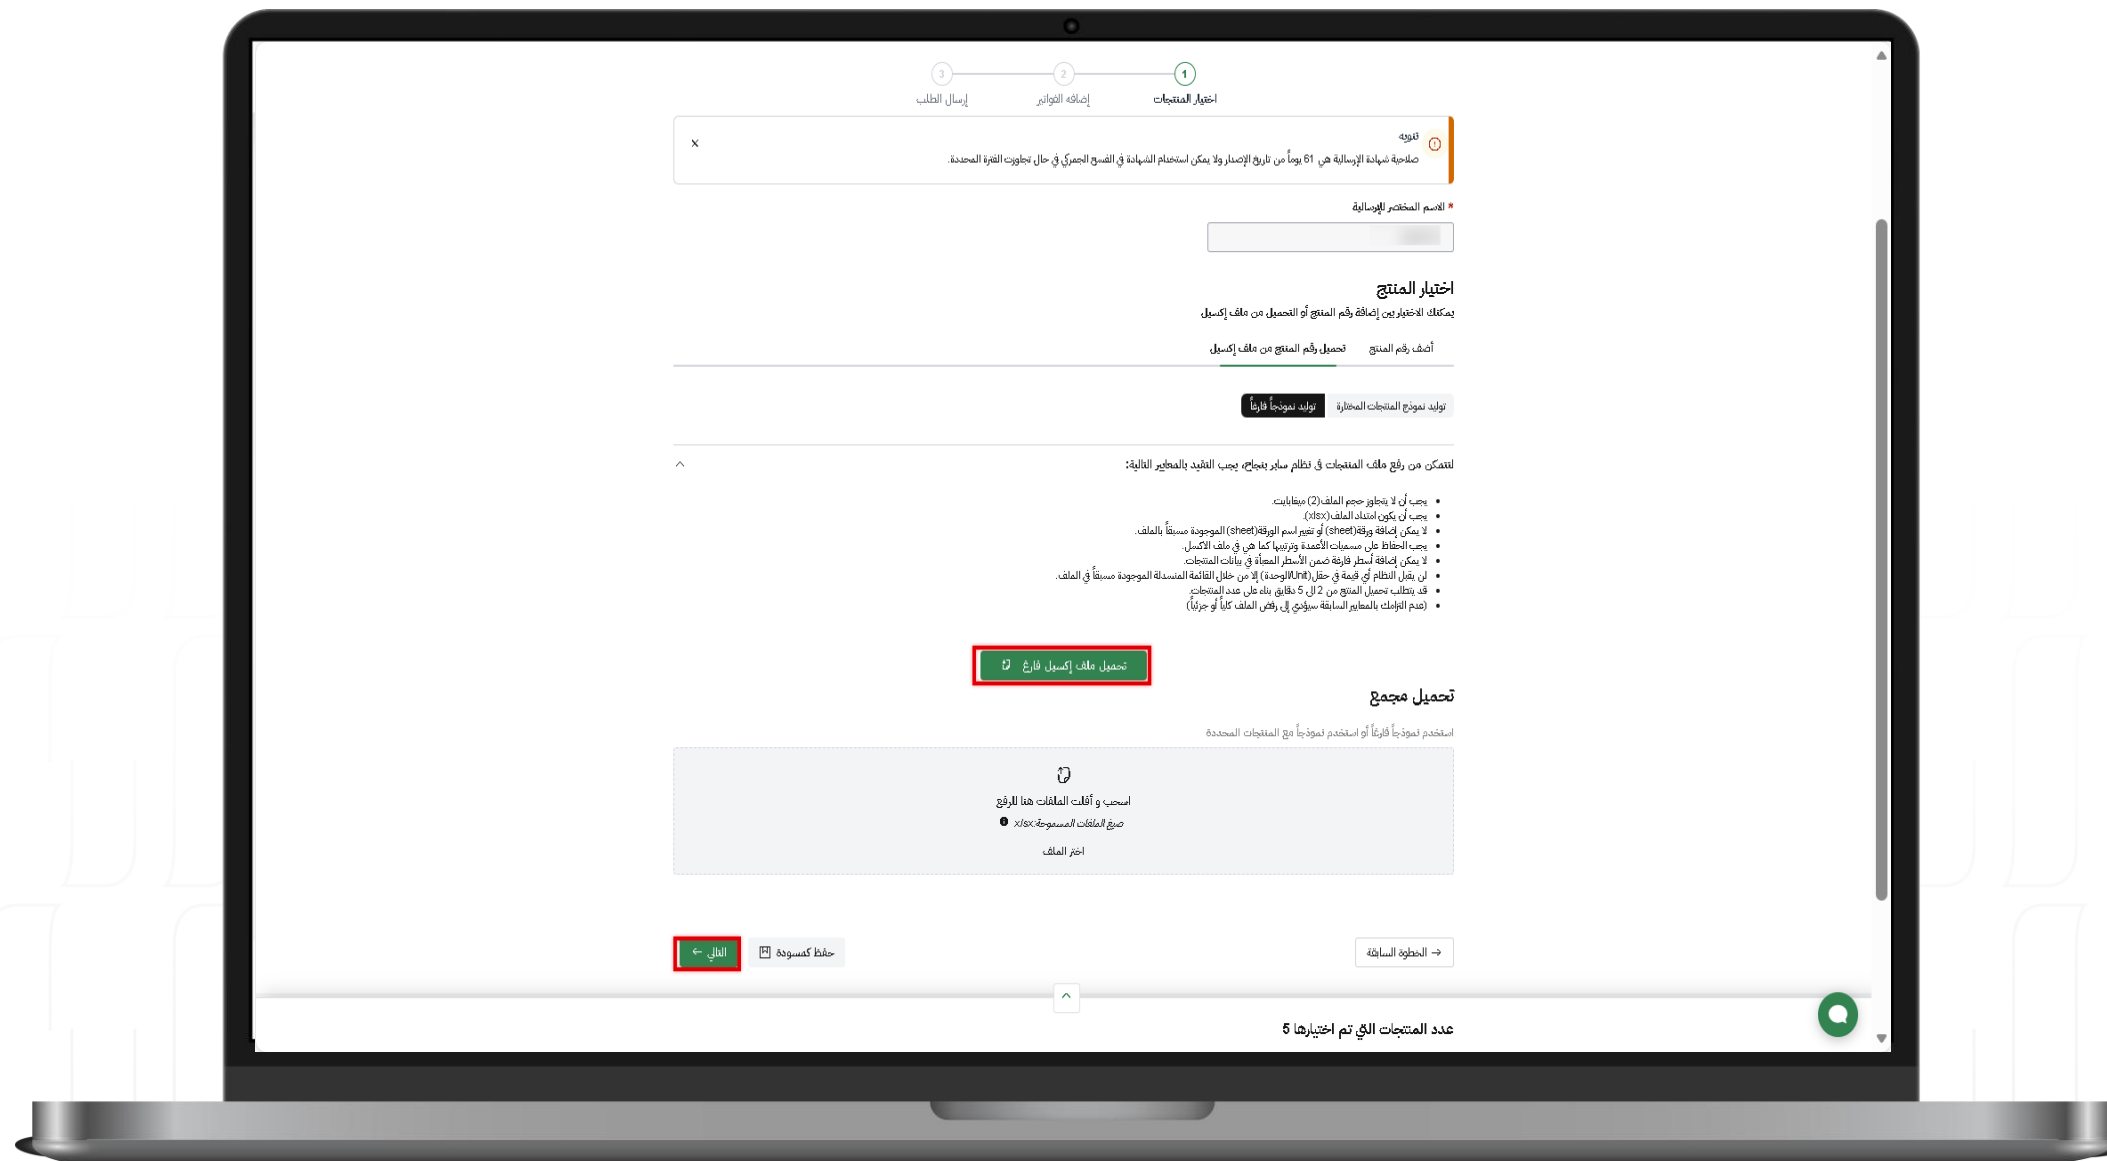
1 اختيار المنتجات
2 إضافة الفواتير
3 إرسال الطلب

تنويه
صلاحية شهادة الإرسالية هي 61 يوماً من تاريخ الإصدار ولا يمكن استخدام الشهادة في الفسح الجمركي في حال تجاوزت الفترة المحددة.
×

* الاسم المختصر للإرسالية

اختيار المنتج
يمكنك الاختيار بين إضافة رقم المنتج أو التحميل من ملف إكسيل

أضف رقم المنتج
تحميل رقم المنتج من ملف إكسيل

توليد نموذج المنتجات المختارة
توليد نموذجاً فارغاً

لتتمكن من رفع ملف المنتجات في نظام سابر بنجاح، يجب التقيد بالمعايير التالية:

- يجب أن لا يتجاوز حجم الملف(2) ميغابايت.
- يجب أن يكون امتداد الملف(xlsx).
- لا يمكن إضافة ورقة(sheet) أو تغيير اسم الورقة(sheet) الموجودة مسبقاً بالملف.
- يجب الحفاظ على مسميات الأعمدة وترتيبها كما هي في ملف الاكسل.
- لا يمكن إضافة أسطر فارغة ضمن الأسطر المعبأة في بيانات المنتجات.
- لن يقبل النظام أي قيمة في حقل(Unit/الوحدة) إلا من خلال القائمة المنسدلة الموجودة مسبقاً في الملف.
- قد يتطلب تحميل المنتج من 2 الى 5 دقائق بناء على عدد المنتجات.
- (عدم الالتزام بالمعايير السابقة سيؤدي إلى رفض الملف كلياً أو جزئياً)

تحميل ملف إكسيل فارغ

تحميل مجمع
استخدم نموذجاً فارغاً أو استخدم نموذجاً مع المنتجات المحددة

اسحب و أفلت الملفات هنا للرفع
صيغ الملفات المسموحة:xlsx
اختر الملف

الخطوة السابقة
حفظ كمسودة
التالي

عدد المنتجات التي تم اختيارها 5